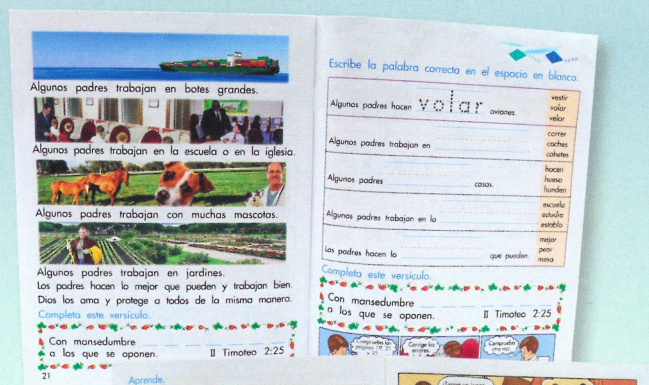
Algunos padres trabajan en botes grandes.

Algunos padres trabajan en la escuela o en la iglesia.

Algunos padres trabajan con muchas mascotas.

Algunos padres trabajan en jardines.
Los padres hacen lo mejor que pueden y trabajan bien. Dios los ama y protege a todos de la misma manera.

Completa este versículo.

Con mansedumbre
a los que se oponen. II Timoteo 2:25

21

Aprende.

Escribe la palabra correcta en el espacio en blanco.

| | |
|---|---|
| Algunos padres hacen volar aviones. | vestir volar velar |
| Algunos padres trabajan en | correr coches cohetes |
| Algunos padres casas. | hacen hasse hunden |
| Algunos padres trabajan en la | escuela estucho establo |
| Los padres hacen lo que pueden. | mejor peor mesa |

Completa este versículo.

Con mansedumbre
a los que se oponen. II Timoteo 2:25

Comprueba las páginas 19 - 21 y 22.

Corrige los errores.

Comprueba otra vez.